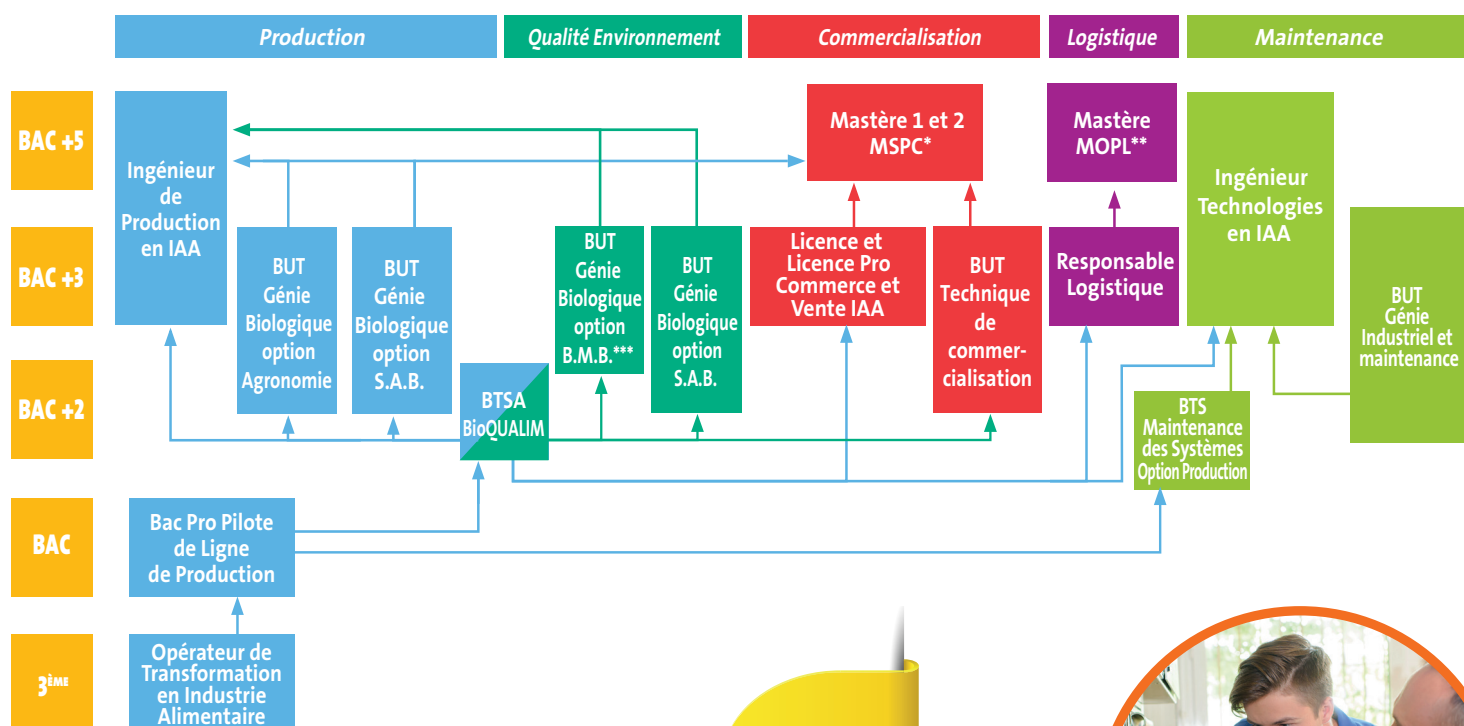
Production
Qualité Environnement
Commercialisation
Logistique
Maintenance

BAC +5
BAC +3
BAC +2
BAC
3ème

Ingénieur de Production en IAA

BUT Génie Biologique option Agronomie

BUT Génie Biologique option S.A.B.

BUT Génie Biologique option B.M.B.***

BUT Génie Biologique option S.A.B.

Mastère 1 et 2 MSPC*

Licence et Licence Pro Commerce et Vente IAA

BUT Technique de commercialisation

Mastère MOPL**

Responsable Logistique

Ingénieur Technologies en IAA

BUT Génie Industriel et maintenance

BTSA BioQUALIM

BTS Maintenance des Systèmes Option Production

Bac Pro Pilote de Ligne de Production

Opérateur de Transformation en Industrie Alimentaire